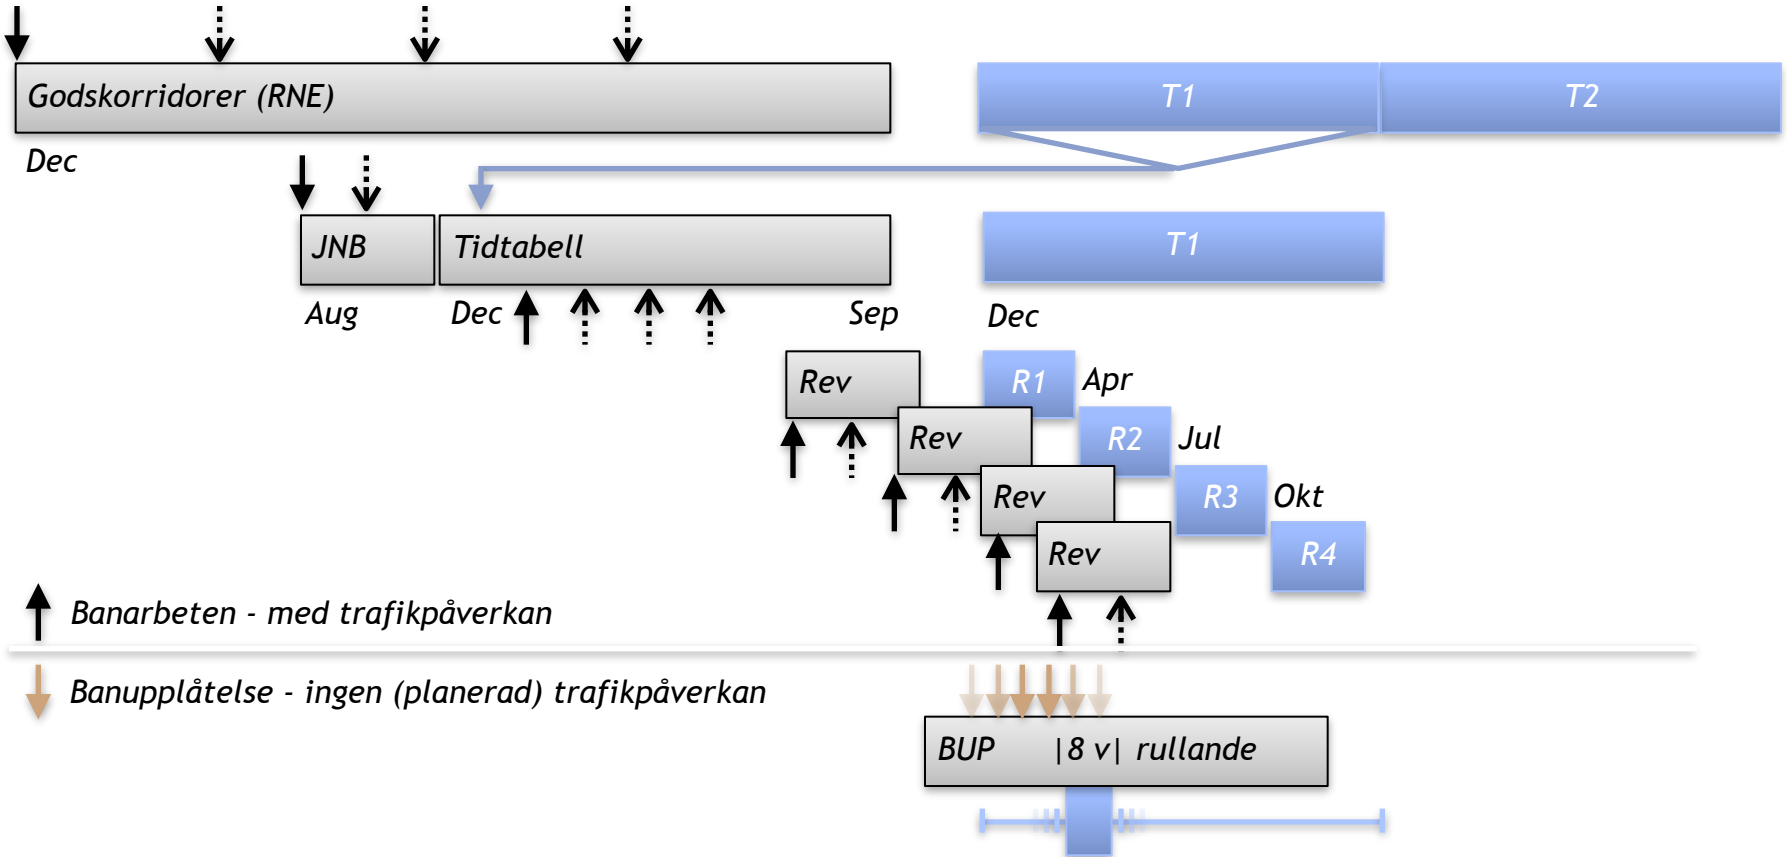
Godskorridorer (RNE)

Dec

T1

T2

JNB

Tidtabell

T1

Aug

Dec

Sep

Dec

Rev

R1

Apr

Rev

R2

Jul

Rev

R3

Okt

Rev

R4

Banarbeten - med trafikpåverkan

Banupplåtelse - ingen (planerad) trafikpåverkan

BUP |8 v| rullande